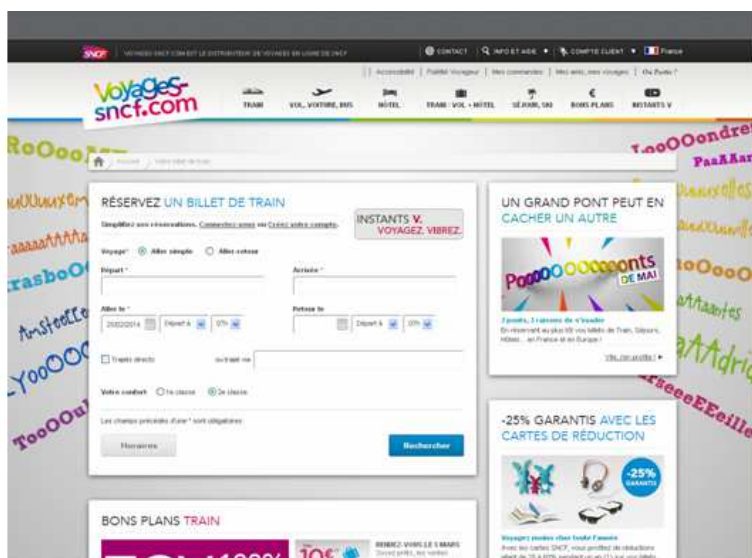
SNCF | VOYAGES-SNCF.COM EST LE DISTRIBUTEUR DE VOYAGES EN LIGNE DE SNCF

CONTACT | INFO ET AIDE | COMPTE CLIENT | France

Accessibilité | Profil Voyageur | Mes commandes | Mes avis, mes voyages | Où Partir ?

voyages-sncf.com

TRAIN | VOL, VOITURE, BUS | HÔTEL | TRAIN + VOL + HÔTEL | SÉJOUR, SKI | BONS PLANS | INSTANTS V

RoOooM | ToooOondre | PaaAAar | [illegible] | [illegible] | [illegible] | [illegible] | Strasbo | Amsteeee | LyooOO | TooOOul | BoOooo | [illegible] | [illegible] | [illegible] | MarseeeEEeille

Accueil > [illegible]

RÉSERVEZ UN BILLET DE TRAIN

Simplifiez vos réservations. Connectez-vous ou Créez votre compte.

INSTANTS V. VOYAGEZ. VIBREZ.

Voyage : Aller simple Aller-retour

Départ * | Arrivée *

Aller le * 25/02/2014 Départ à 07h | Retour le Départ à 07h

Trajets directs | ou trajet via

Votre confort : 1e classe 2e classe

Les champs précédés d'une * sont obligatoires

Horaires | Rechercher

UN GRAND PONT PEUT EN CACHER UN AUTRE

PooOOOOOOonts DE MAI

Xponts, Y raisons de s'évader
En réservant au plus tôt vos billets de Train, Séjours, Hôtels... en France et en Europe !

Vite, on en profite !

-25% GARANTIS AVEC LES CARTES DE RÉDUCTION

-25% GARANTIS

Voyagez moins cher toute l'année
Avec les cartes SNCF, vous profitez de réductions allant de 25 à 60% garanties sur un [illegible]

BONS PLANS TRAIN

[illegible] 100% | 10€ | RENDEZ-VOUS LE 5 MARS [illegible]